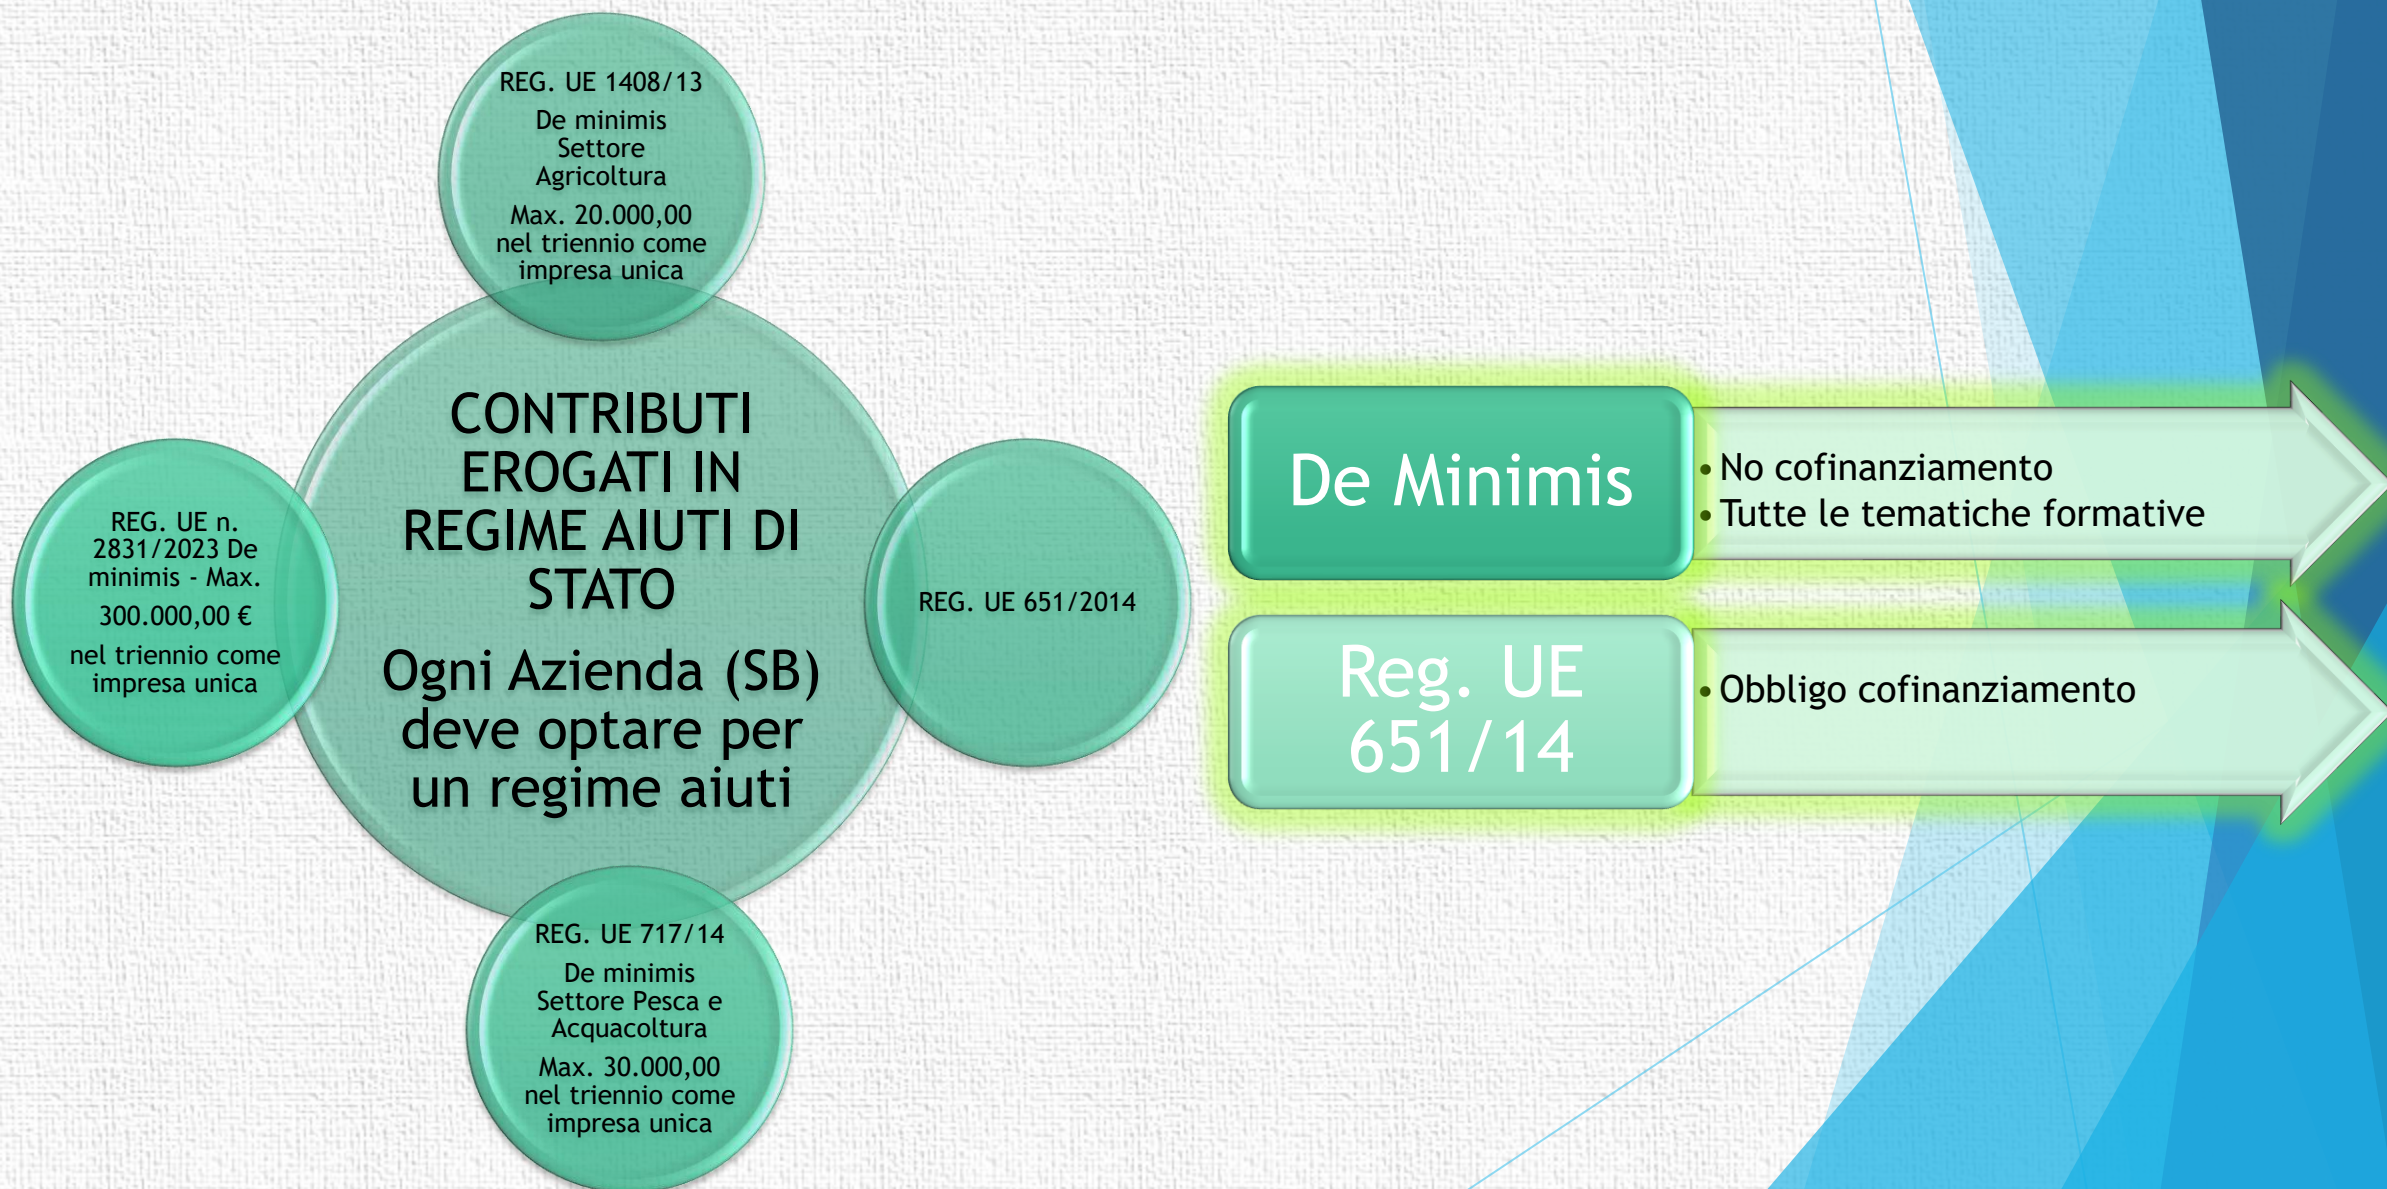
REG. UE 1408/13

De minimis Settore Agricoltura

Max. 20.000,00 nel triennio come impresa unica

REG. UE n. 2831/2023 De minimis - Max.

300.000,00 €

nel triennio come impresa unica

CONTRIBUTI EROGATI IN REGIME AIUTI DI STATO

Ogni Azienda (SB) deve optare per un regime aiuti

REG. UE 651/2014

REG. UE 717/14

De minimis Settore Pesca e Acquacoltura

Max. 30.000,00 nel triennio come impresa unica

De Minimis

• No cofinanziamento
• Tutte le tematiche formative

Reg. UE 651/14

• Obbligo cofinanziamento